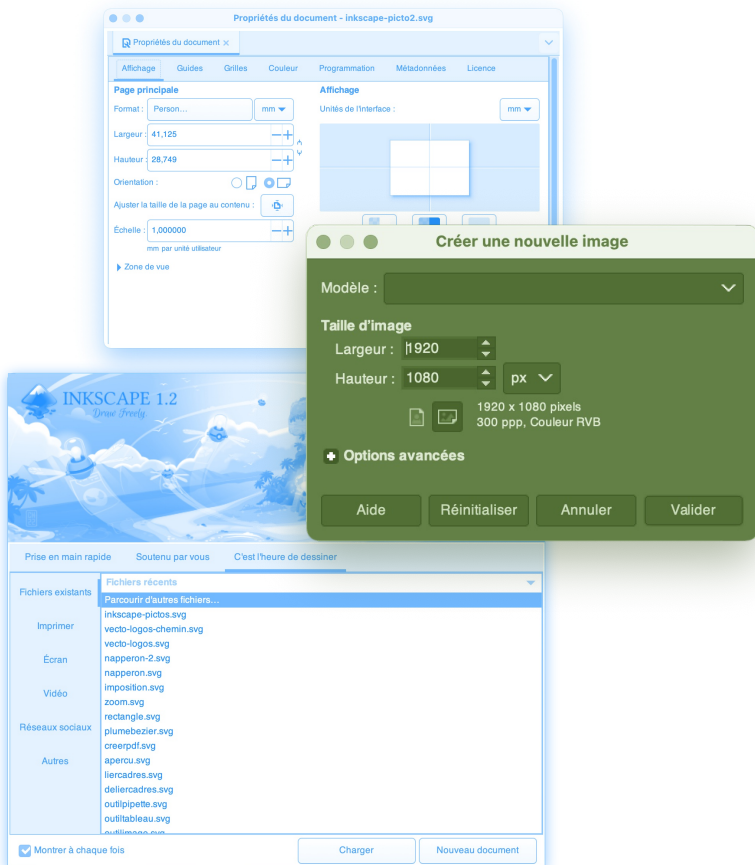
Propriétés du document - inkscape-picto2.svg

Propriétés du document ×

Affichage | Guides | Grilles | Couleur | Programmation | Métadonnées | Licence

Page principale

Format : Person... mm

Largeur : 41,125

Hauteur : 28,749

Orientation :

Ajuster la taille de la page au contenu :

Échelle : 1,000000

mm par unité utilisateur

Zone de vue

Affichage

Unités de l'interface : mm

Créer une nouvelle image

Modèle :

Taille d'image

Largeur : 1920

Hauteur : 1080 px

1920 x 1080 pixels
300 ppp, Couleur RVB

Options avancées

Aide | Réinitialiser | Annuler | Valider

INKSCAPE 1.2
Draw Freely

Prise en main rapide | Soutenu par vous | C'est l'heure de dessiner

Fichiers existants

Imprimer

Écran

Vidéo

Réseaux sociaux

Autres

Fichiers récents
Parcourir d'autres fichiers...
inkscape-pictos.svg
vecto-logos-chemin.svg
vecto-logos.svg
napperon-2.svg
napperon.svg
imposition.svg
zoom.svg
rectangle.svg
plumebezier.svg
creerpdf.svg
apercu.svg
liercadres.svg
deliercadres.svg
outilpipette.svg
outiltableau.svg
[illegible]

Montrer à chaque fois

Charger

Nouveau document